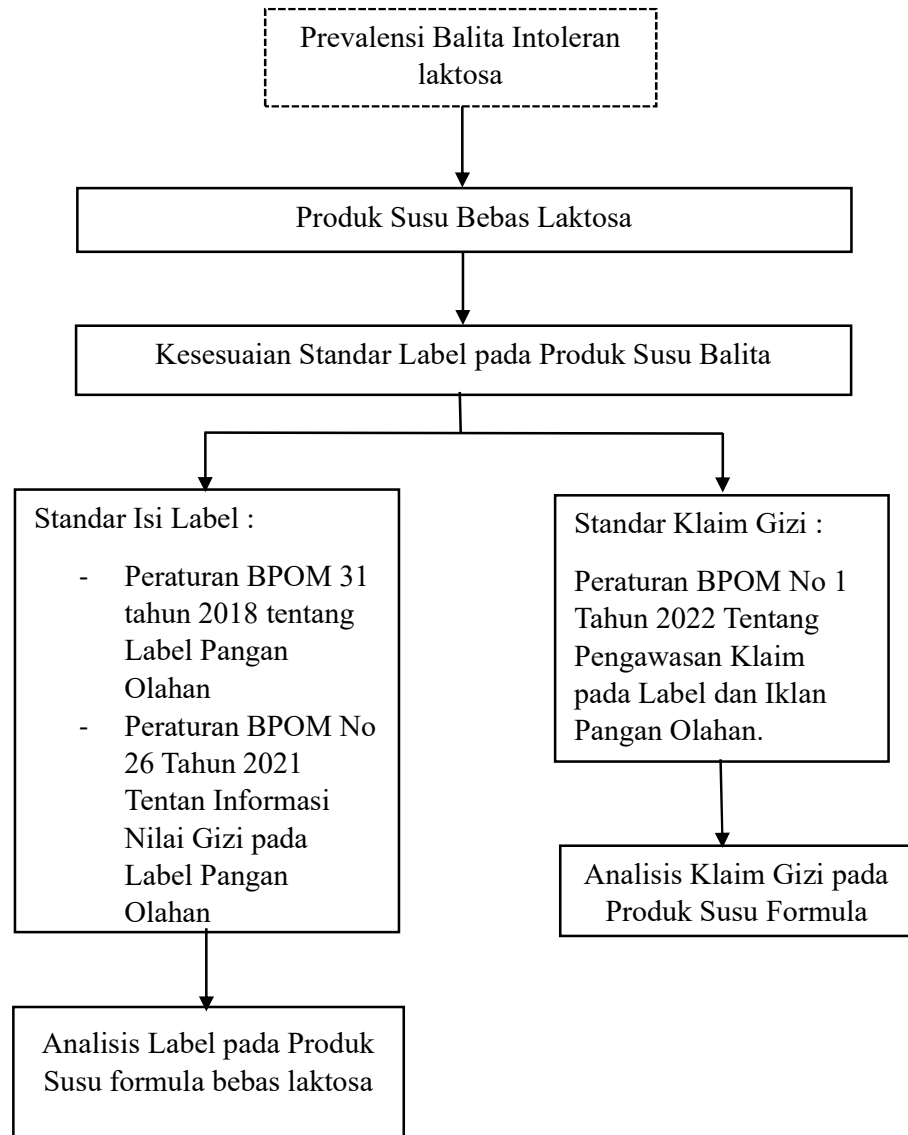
Prevalensi Balita Intoleran laktosa

Produk Susu Bebas Laktosa

Kesesuaian Standar Label pada Produk Susu Balita

Standar Isi Label :

- Peraturan BPOM 31 tahun 2018 tentang Label Pangan Olahan
- Peraturan BPOM No 26 Tahun 2021 Tentan Informasi Nilai Gizi pada Label Pangan Olahan

Analisis Label pada Produk Susu formula bebas laktosa

Standar Klaim Gizi :

Peraturan BPOM No 1 Tahun 2022 Tentang Pengawasan Klaim pada Label dan Iklan Pangan Olahan.

Analisis Klaim Gizi pada Produk Susu Formula